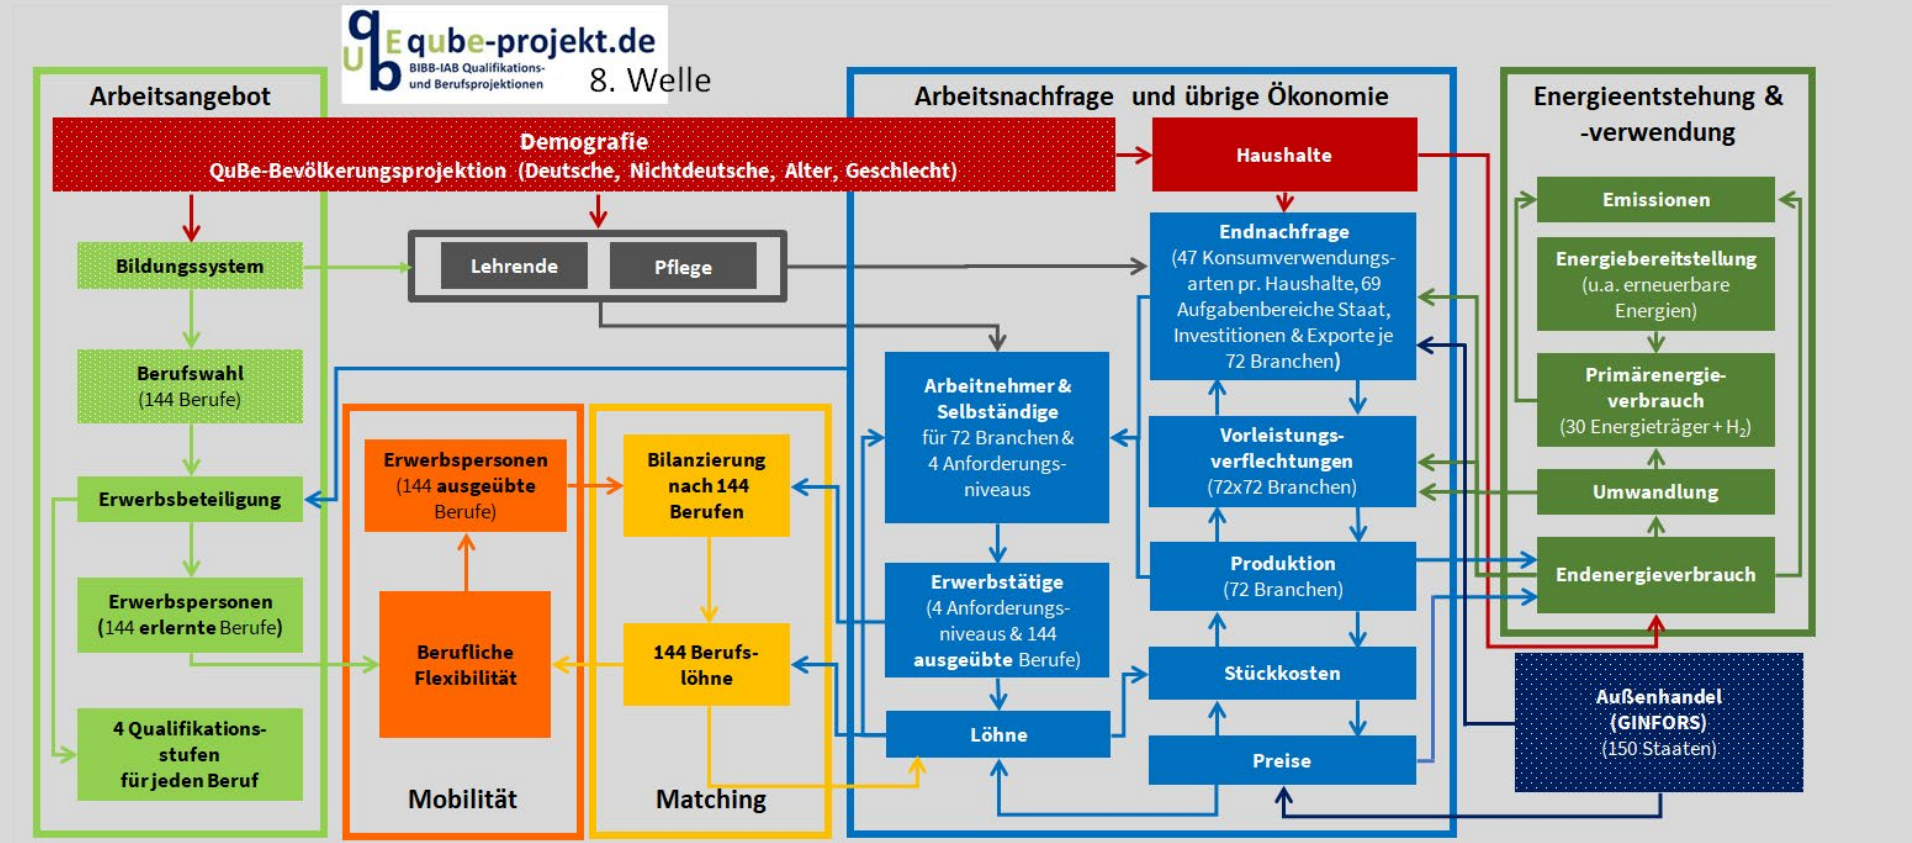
qube-projekt.de
BIBB-IAB Qualifikations- und Berufsprojektionen

8. Welle

Arbeitsangebot

Demografie
QuBe-Bevölkerungsprojektion (Deutsche, Nichtdeutsche, Alter, Geschlecht)

Bildungssystem

Lehrende

Pflege

Berufswahl
(144 Berufe)

Erwerbsbeteiligung

Erwerbspersonen
(144 erlernte Berufe)

4 Qualifikationsstufen für jeden Beruf

Erwerbspersonen
(144 ausgeübte Berufe)

Berufliche Flexibilität

Mobilität

Bilanzierung nach 144 Berufen

144 Berufslöhne

Matching

Arbeitsnachfrage und übrige Ökonomie

Haushalte

Endnachfrage
(47 Konsumverwendungsarten pr. Haushalte, 69 Aufgabenbereiche Staat, Investitionen & Exporte je 72 Branchen)

Arbeitnehmer & Selbständige
für 72 Branchen & 4 Anforderungsniveaus

Vorleistungsverflechtungen
(72x72 Branchen)

Erwerbstätige
(4 Anforderungsniveaus & 144 ausgeübte Berufe)

Produktion
(72 Branchen)

Stückkosten

Löhne

Preise

Energieentstehung & -verwendung

Emissionen

Energiebereitstellung
(u.a. erneuerbare Energien)

Primärenergieverbrauch
(30 Energieträger + $H_2$)

Umwandlung

Endenergieverbrauch

Außenhandel
(GINFORS)
(150 Staaten)